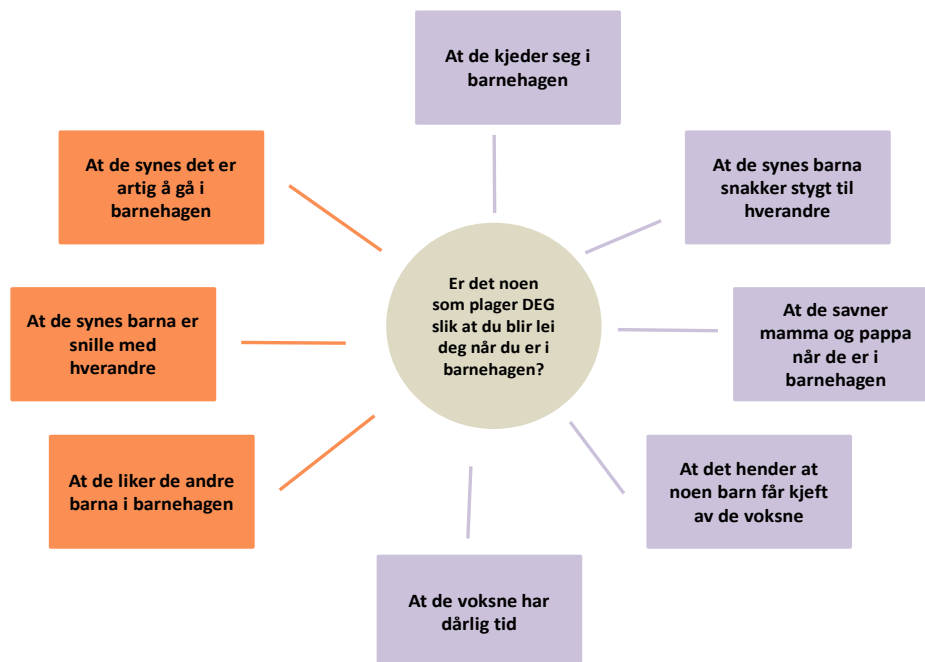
Er det noen som plager DEG slik at du blir lei deg når du er i barnehagen?

At de kjeder seg i barnehagen

At de synes barna snakker stygt til hverandre

At de savner mamma og pappa når de er i barnehagen

At det hender at noen barn får kjeft av de voksne

At de voksne har dårlig tid

At de liker de andre barna i barnehagen

At de synes barna er snille med hverandre

At de synes det er artig å gå i barnehagen